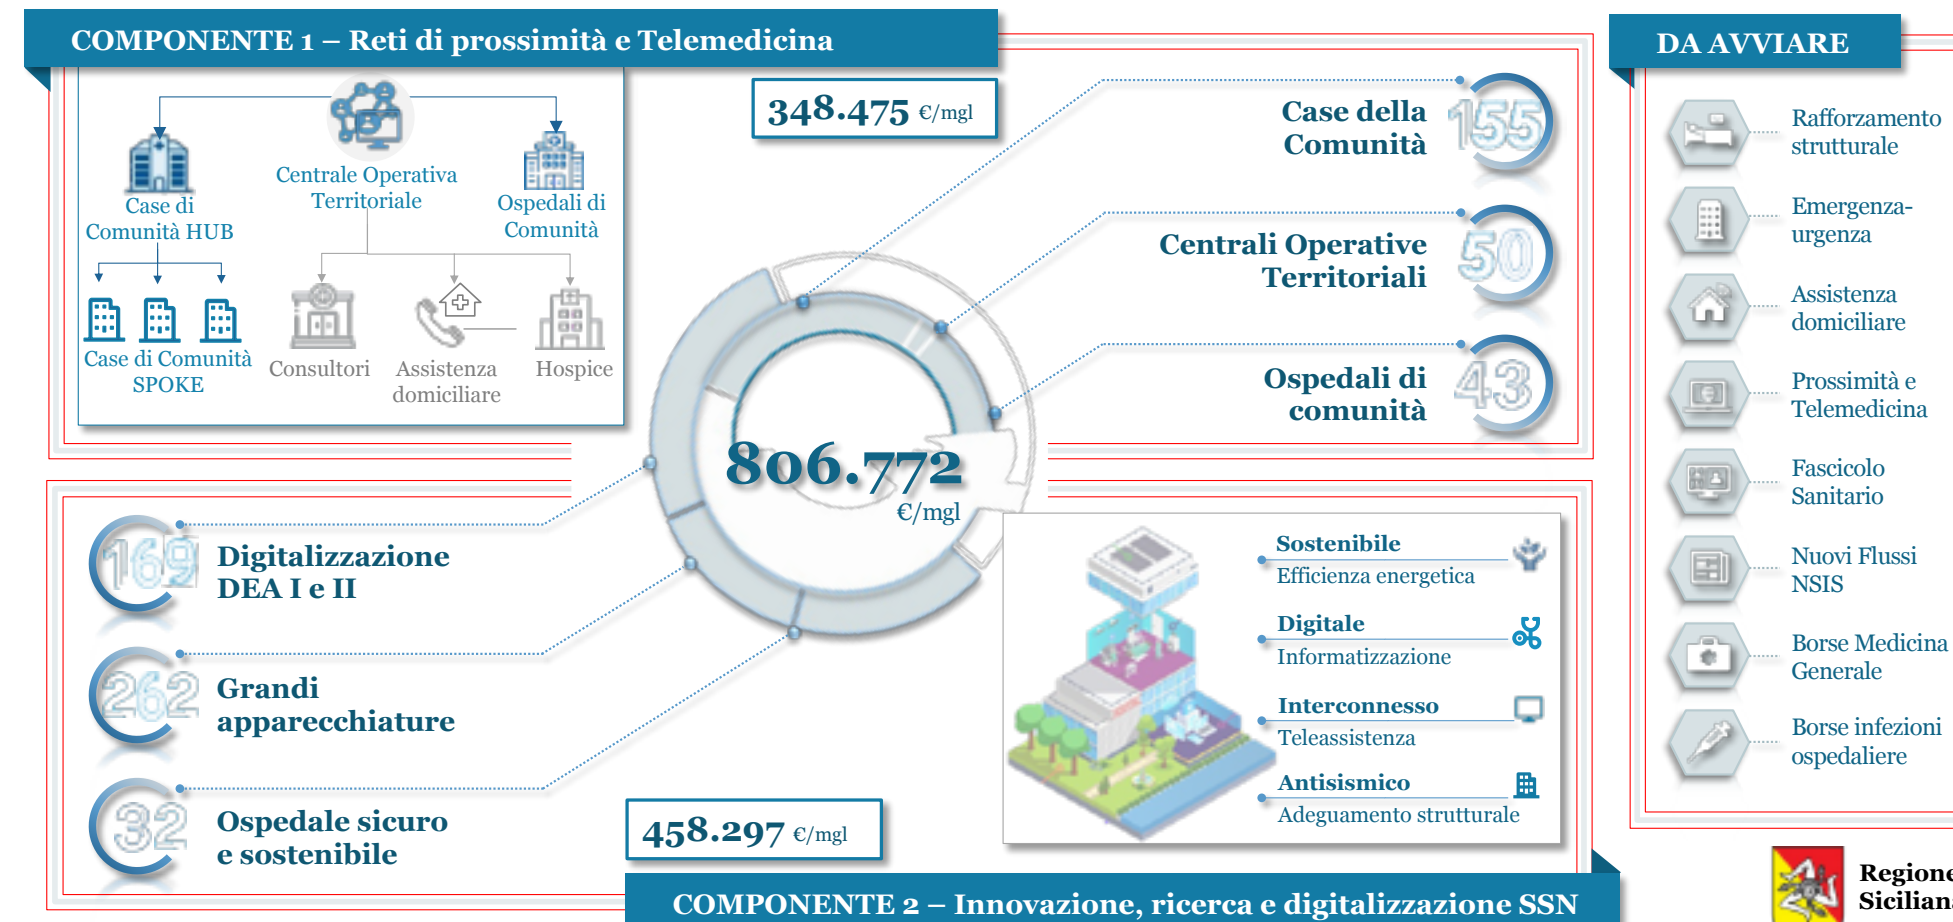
COMPONENTE 1 – Reti di prossimità e Telemedicina

Case di Comunità HUB

Centrale Operativa Territoriale

Ospedali di Comunità

Case di Comunità SPOKE

Consultori

Assistenza domiciliare

Hospice

348.475 €/mgl

Case della Comunità 155

Centrali Operative Territoriali 50

Ospedali di comunità 43

806.772 €/mgl

169 Digitalizzazione DEA I e II

262 Grandi apparecchiature

32 Ospedale sicuro e sostenibile

458.297 €/mgl

Sostenibile
Efficienza energetica

Digitale
Informatizzazione

Interconnesso
Teleassistenza

Antisismico
Adeguamento strutturale

COMPONENTE 2 – Innovazione, ricerca e digitalizzazione SSN

DA AVVIARE

Rafforzamento strutturale

Emergenza-urgenza

Assistenza domiciliare

Prossimità e Telemedicina

Fascicolo Sanitario

Nuovi Flussi NSIS

Borse Medicina Generale

Borse infezioni ospedaliere

Regione Siciliana